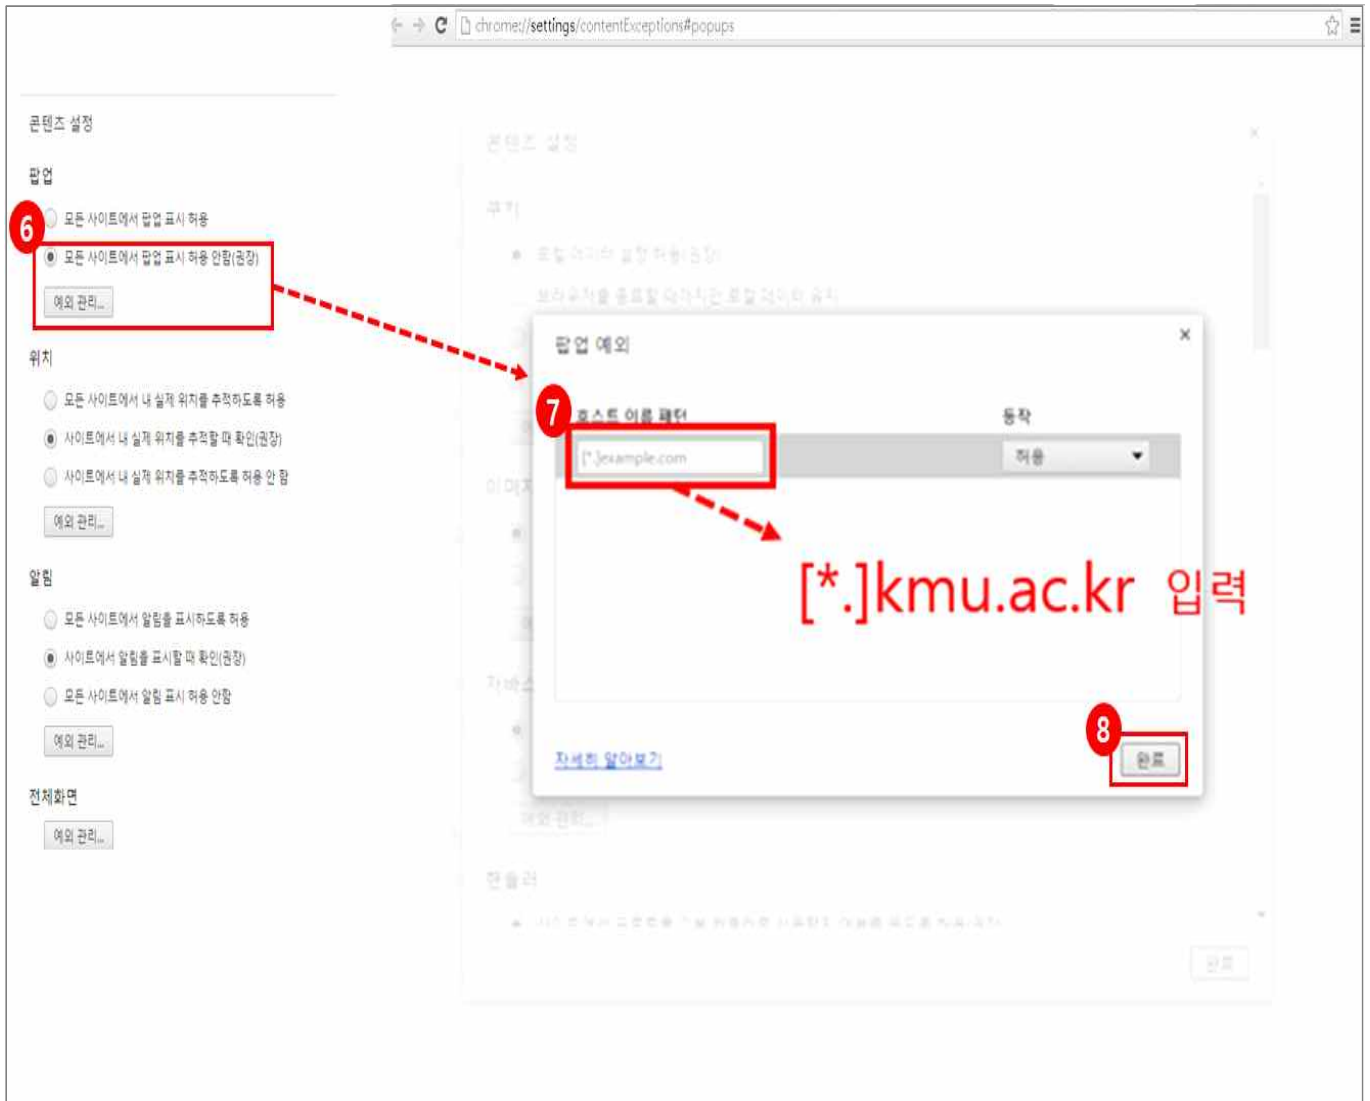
chrome://settings/contentExceptions#popups

콘텐츠 설정

팝업

6

모든 사이트에서 팝업 표시 허용

모든 사이트에서 팝업 표시 허용 안함(권장)

예외 관리...

위치

모든 사이트에서 내 실제 위치를 추적하도록 허용

사이트에서 내 실제 위치를 추적할 때 확인(권장)

사이트에서 내 실제 위치를 추적하도록 허용 안 함

예외 관리...

알림

모든 사이트에서 알림을 표시하도록 허용

사이트에서 알림을 표시할 때 확인(권장)

모든 사이트에서 알림 표시 허용 안함

예외 관리...

전체화면

예외 관리...

콘텐츠 설정

쿠키

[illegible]

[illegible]

팝업 예외

×

7

호스트 이름 패턴

동작

[*.]example.com

허용

[*.]kmu.ac.kr 입력

자세히 알아보기

8

완료

핸들러

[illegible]

완료